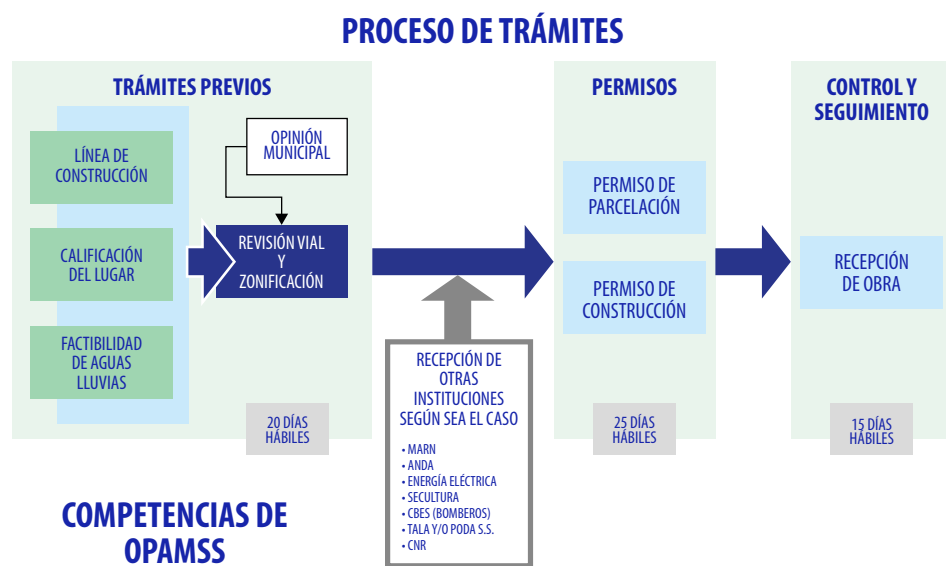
PROCESO DE TRÁMITES

TRÁMITES PREVIOS

LÍNEA DE CONSTRUCCIÓN

CALIFICACIÓN DEL LUGAR

FACTIBILIDAD DE AGUAS LLUVIAS

OPINIÓN MUNICIPAL

REVISIÓN VIAL Y ZONIFICACIÓN

20 DÍAS HÁBILES

RECEPCIÓN DE OTRAS INSTITUCIONES SEGÚN SEA EL CASO

• MARN
• ANDA
• ENERGÍA ELÉCTRICA
• SECULTURA
• CBES (BOMBEROS)
• TALA Y/O PODA S.S.
• CNR

PERMISOS

PERMISO DE PARCELACIÓN

PERMISO DE CONSTRUCCIÓN

25 DÍAS HÁBILES

CONTROL Y SEGUIMIENTO

RECEPCIÓN DE OBRA

15 DÍAS HÁBILES

COMPETENCIAS DE OPAMSS